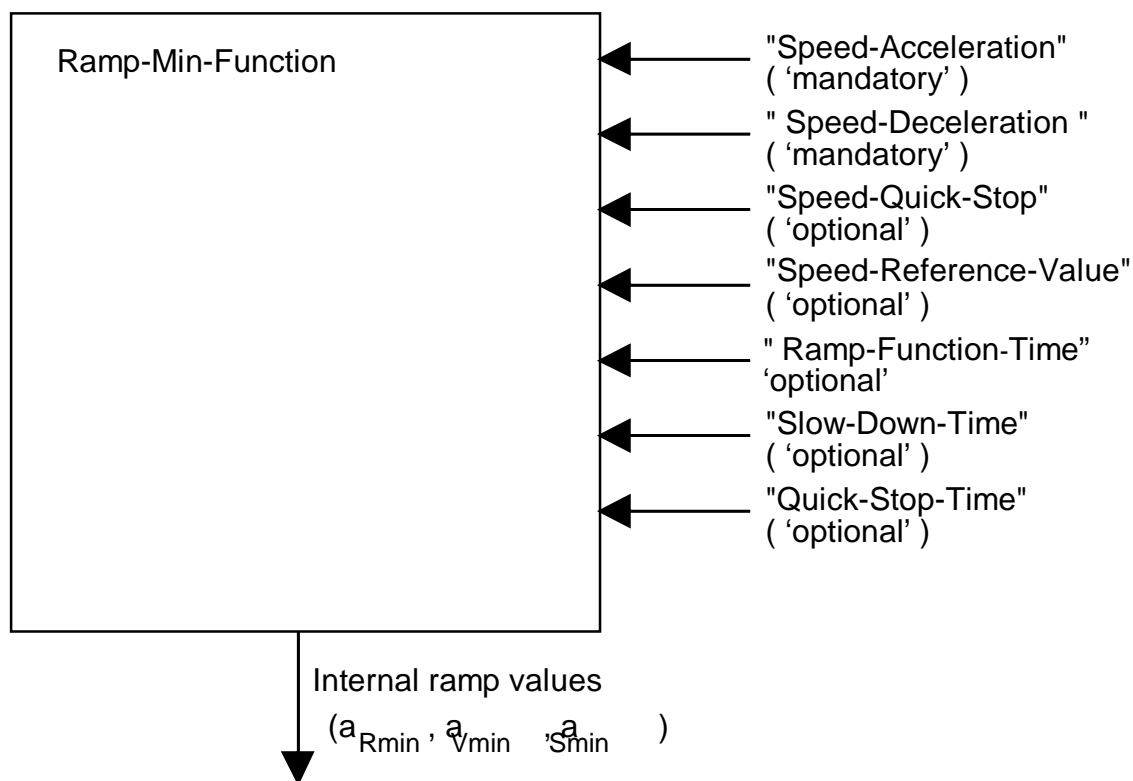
Ramp-Min-Function

"Speed-Acceleration" ( 'mandatory' )

" Speed-Deceleration " ( 'mandatory' )

"Speed-Quick-Stop" ( 'optional' )

"Speed-Reference-Value" ( 'optional' )

" Ramp-Function-Time" 'optional'

"Slow-Down-Time" ( 'optional' )

"Quick-Stop-Time" ( 'optional' )

Internal ramp values

$(a_{Rmin}, a_{Vmin}, a_{Smin})$